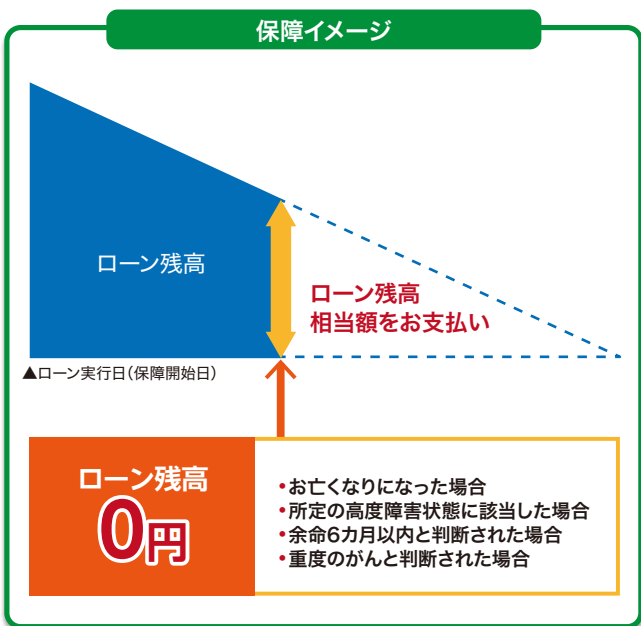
保障イメージ

ローン残高

ローン残高
相当額をお支払い

▲ローン実行日(保障開始日)

ローン残高
0円

•お亡くなりになった場合
•所定の高度障害状態に該当した場合
•余命6カ月以内と判断された場合
•重度のがんと判断された場合